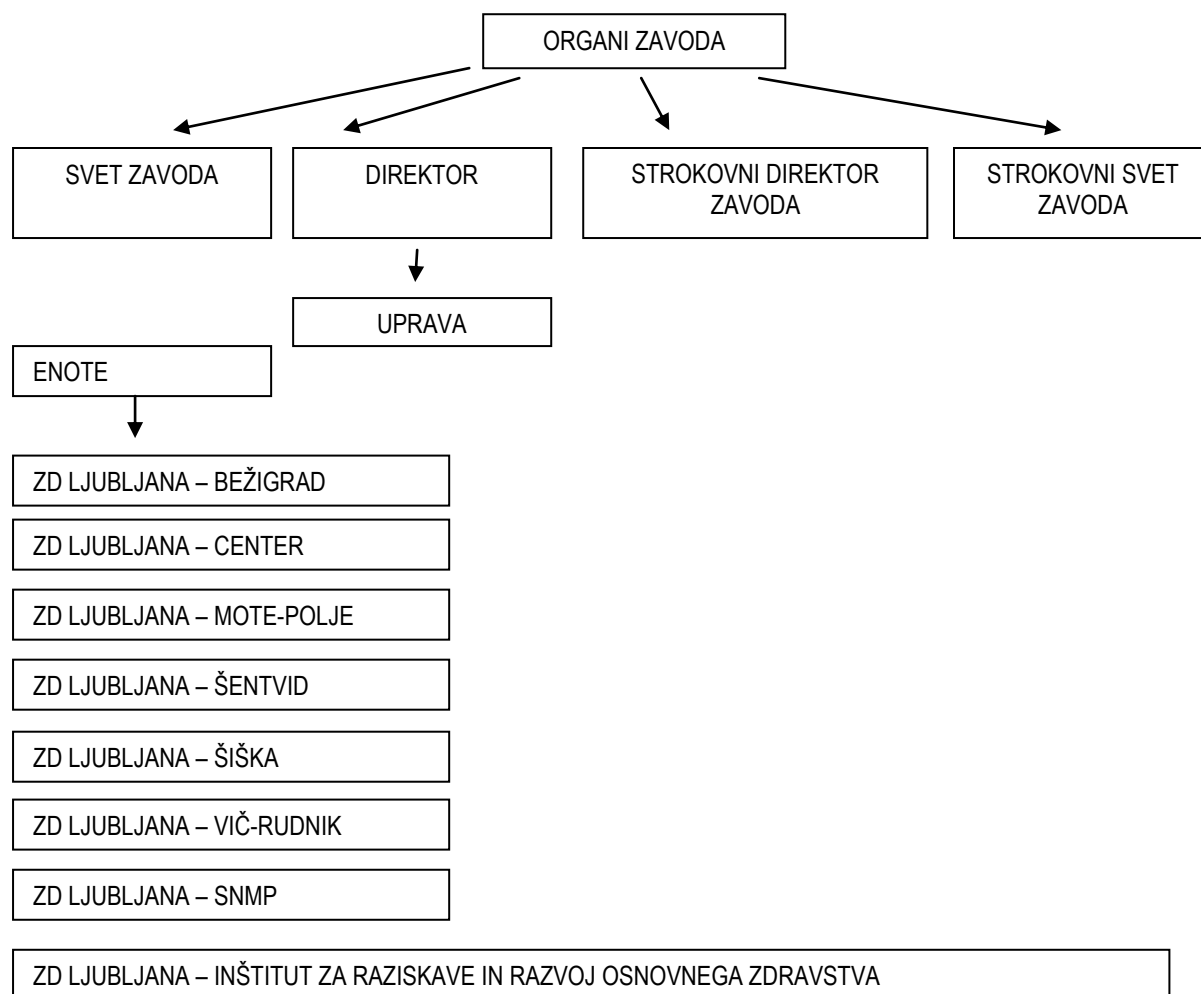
ORGANI ZAVODA

SVET ZAVODA

DIREKTOR

STROKOVNI DIREKTOR ZAVODA

STROKOVNI SVET ZAVODA

UPRAVA

ENOTE

ZD LJUBLJANA – BEŽIGRAD

ZD LJUBLJANA – CENTER

ZD LJUBLJANA – MOTE-POLJE

ZD LJUBLJANA – ŠENTVID

ZD LJUBLJANA – ŠIŠKA

ZD LJUBLJANA – VIČ-RUDNIK

ZD LJUBLJANA – SNMP

ZD LJUBLJANA – INŠTITUT ZA RAZISKAVE IN RAZVOJ OSNOVNEGA ZDRAVSTVA